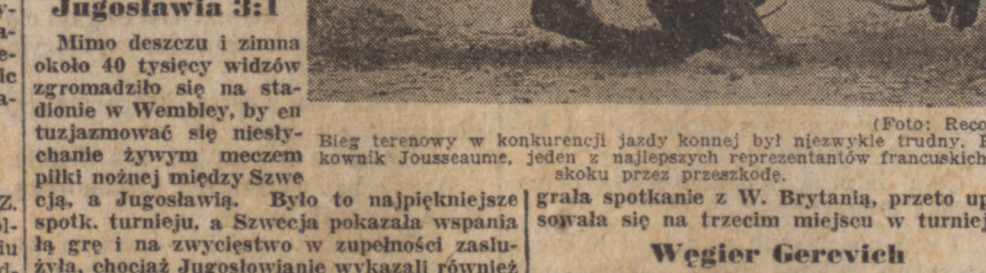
y-
a-
e-
ic
a-

Z.
ol-
iu
e-

Jugosławia 3:1

Mimo deszczu i zimna około 40 tysięcy widzów zgromadziło się na stadionie w Wembley, by entuzjazmować się niesłychanie żywym meczem piłki nożnej między Szwecją, a Jugosławią. Było to najpiękniejsze spotk. turnieju, a Szwecja pokazała wspaniałą grę i na zwycięstwo w zupełności zasłużyła, chociaż Jugosłowianie wykazali również

(Foto: Reco

Bieg terenowy w konkurencji jazdy konnej był niezwykle trudny. P kownik Jousseaume, jeden z najlepszych reprezentantów francuskich skoku przez przeszkodę.

grała spotkanie z W. Brytanią, przeto up sowała się na trzecim miejscu w turniej

Węgier Gerevich